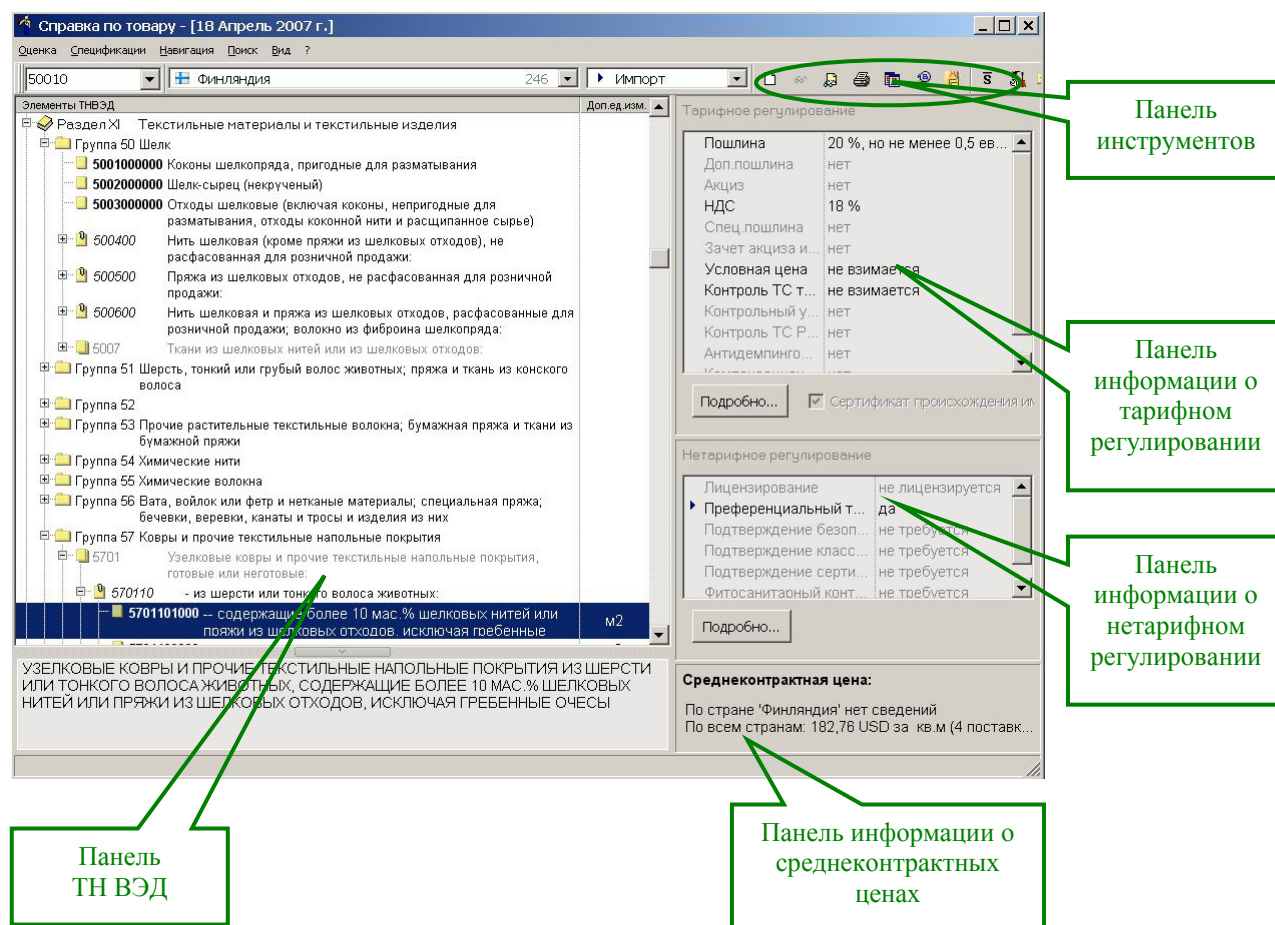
Справка по товару - [18 Апрель 2007 г.]

Оценка Спецификации Навигация Поиск Вид ?

50010 | Финляндия 246 | Импорт

Элементы ТНВЭД | Доп.ед.изм.

Раздел XI Текстильные материалы и текстильные изделия
Группа 50 Шелк
5001000000 Коконы шелкопряда, пригодные для разматывания
5002000000 Шелк-сырец (некрученый)
5003000000 Отходы шелковые (включая коконы, непригодные для разматывания, отходы коконной нити и расщипанное сырье)
500400 Нить шелковая (кроме пряжи из шелковых отходов), не расфасованная для розничной продажи:
500500 Пряжа из шелковых отходов, не расфасованная для розничной продажи:
500600 Нить шелковая и пряжа из шелковых отходов, расфасованные для розничной продажи; волокно из фиброина шелкопряда:
5007 Ткани из шелковых нитей или из шелковых отходов:
Группа 51 Шерсть, тонкий или грубый волос животных; пряжа и ткань из конского волоса
Группа 52
Группа 53 Прочие растительные текстильные волокна; бумажная пряжа и ткани из бумажной пряжи
Группа 54 Химические нити
Группа 55 Химические волокна
Группа 56 Вата, войлок или фетр и нетканые материалы; специальная пряжа; бечевки, веревки, канаты и тросы и изделия из них
Группа 57 Ковры и прочие текстильные напольные покрытия
5701 Узелковые ковры и прочие текстильные напольные покрытия, готовые или неготовые:
570110 - из шерсти или тонкого волоса животных:
5701101000 -- содержащие более 10 мас.% шелковых нитей или пряжи из шелковых отходов, исключая гребенные | м2

УЗЕЛКОВЫЕ КОВРЫ И ПРОЧИЕ ТЕКСТИЛЬНЫЕ НАПОЛЬНЫЕ ПОКРЫТИЯ ИЗ ШЕРСТИ ИЛИ ТОНКОГО ВОЛОСА ЖИВОТНЫХ, СОДЕРЖАЩИЕ БОЛЕЕ 10 МАС.% ШЕЛКОВЫХ НИТЕЙ ИЛИ ПРЯЖИ ИЗ ШЕЛКОВЫХ ОТХОДОВ, ИСКЛЮЧАЯ ГРЕБЕННЫЕ ОЧЕСЫ

Тарифное регулирование

| | |
|---|---|
| Пошлина | 20 %, но не менее 0,5 ев... |
| Доп.пошлина | нет |
| Акциз | нет |
| НДС | 18 % |
| Спец.пошлина | нет |
| Зачет акциза и... | нет |
| Условная цена | не взимается |
| Контроль ТС т... | не взимается |
| Контрольный у... | нет |
| Контроль ТС Р... | нет |
| Антидемпинго... | нет |

Подробно... Сертификат происхождения им

Нетарифное регулирование

| | |
|---|---|
| Лицензирование | не лицензируется |
| Преференциальный т... | да |
| Подтверждение безоп... | не требуется |
| Подтверждение класс... | не требуется |
| Подтверждение серти... | не требуется |
| Фитосанитарный конт... | не требуется |

Подробно...

Среднеконтрактная цена:
По стране 'Финляндия' нет сведений
По всем странам: 182,76 USD за кв.м (4 поставк...

Панель инструментов

Панель информации о тарифном регулировании

Панель информации о нетарифном регулировании

Панель ТН ВЭД

Панель информации о среднеконтрактных ценах